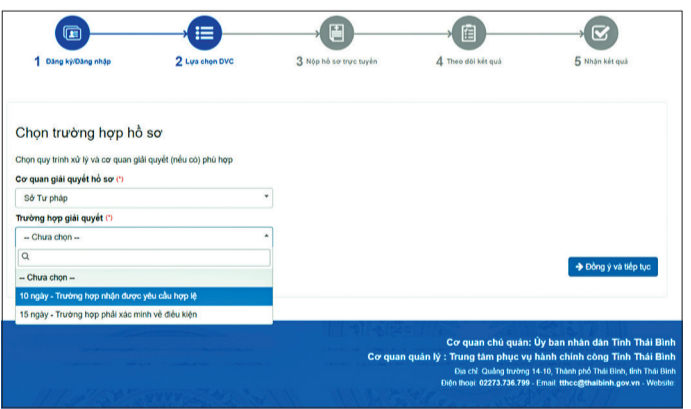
1 Đăng ký/Đăng nhập
2 Lựa chọn DVC
3 Nộp hồ sơ trực tuyến
4 Theo dõi kết quả
5 Nhận kết quả

Chọn trường hợp hồ sơ

Chọn quy trình xử lý và cơ quan giải quyết (nếu có) phù hợp

Cơ quan giải quyết hồ sơ (*)

Sở Tư pháp

Trường hợp giải quyết (*)

-- Chưa chọn --

-- Chưa chọn --

10 ngày - Trường hợp nhận được yêu cầu hợp lệ

15 ngày - Trường hợp phải xác minh về điều kiện

Đồng ý và tiếp tục

Cơ quan chủ quản: Ủy ban nhân dân Tỉnh Thái Bình
Cơ quan quản lý : Trung tâm phục vụ hành chính công Tỉnh Thái Bình
Địa chỉ: Quảng trường 14-10, Thành phố Thái Bình, tỉnh Thái Bình
Điện thoại: 02273.736.799 - Email: tthcc@thaibinh.gov.vn - Website: